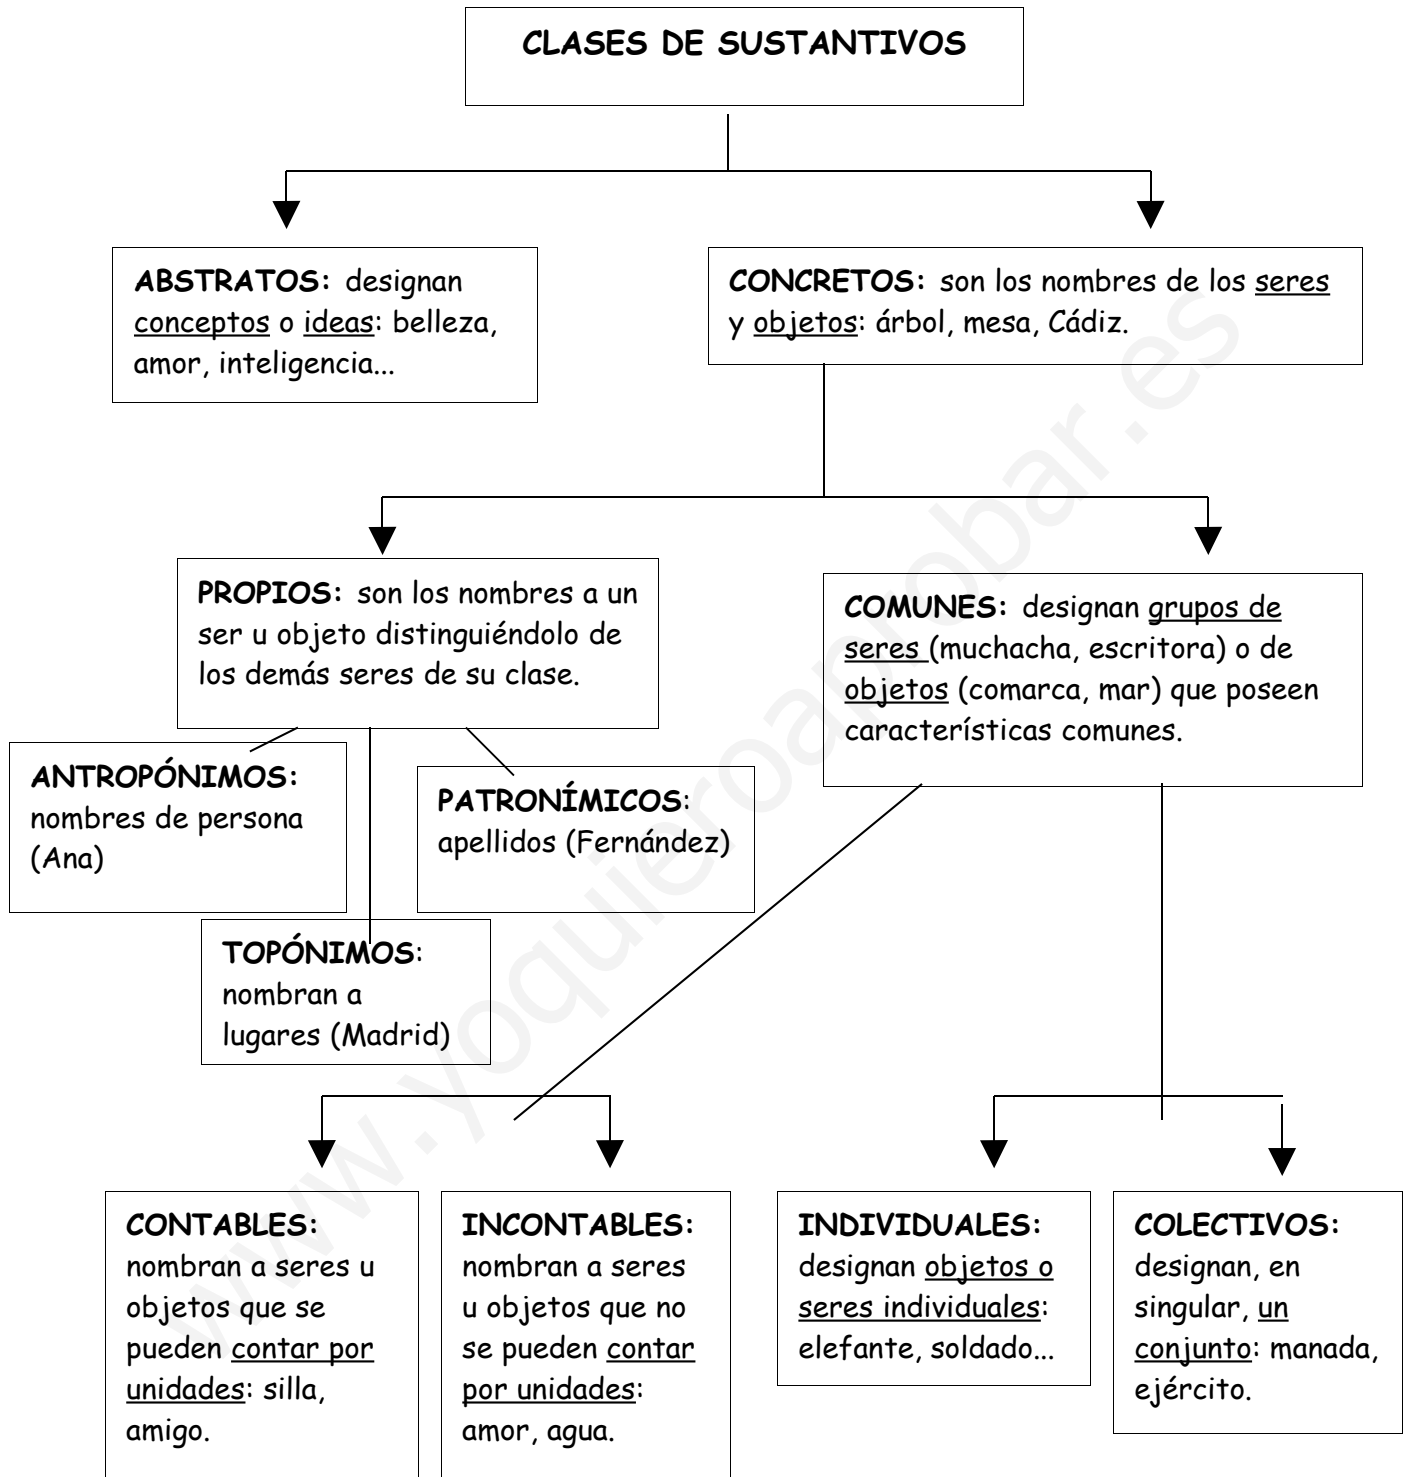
CLASES DE SUSTANTIVOS

ABSTRATOS: designan conceptos o ideas: belleza, amor, inteligencia...

CONCRETOS: son los nombres de los seres y objetos: árbol, mesa, Cádiz.

PROPIOS: son los nombres a un ser u objeto distinguiéndolo de los demás seres de su clase.

COMUNES: designan grupos de seres (muchacha, escritora) o de objetos (comarca, mar) que poseen características comunes.

ANTROPÓNIMOS: nombres de persona (Ana)

PATRONÍMICOS: apellidos (Fernández)

TOPÓNIMOS: nombran a lugares (Madrid)

CONTABLES: nombran a seres u objetos que se pueden contar por unidades: silla, amigo.

INCONTABLES: nombran a seres u objetos que no se pueden contar por unidades: amor, agua.

INDIVIDUALES: designan objetos o seres individuales: elefante, soldado...

COLECTIVOS: designan, en singular, un conjunto: manada, ejército.

www.yoquieroaprobar.es